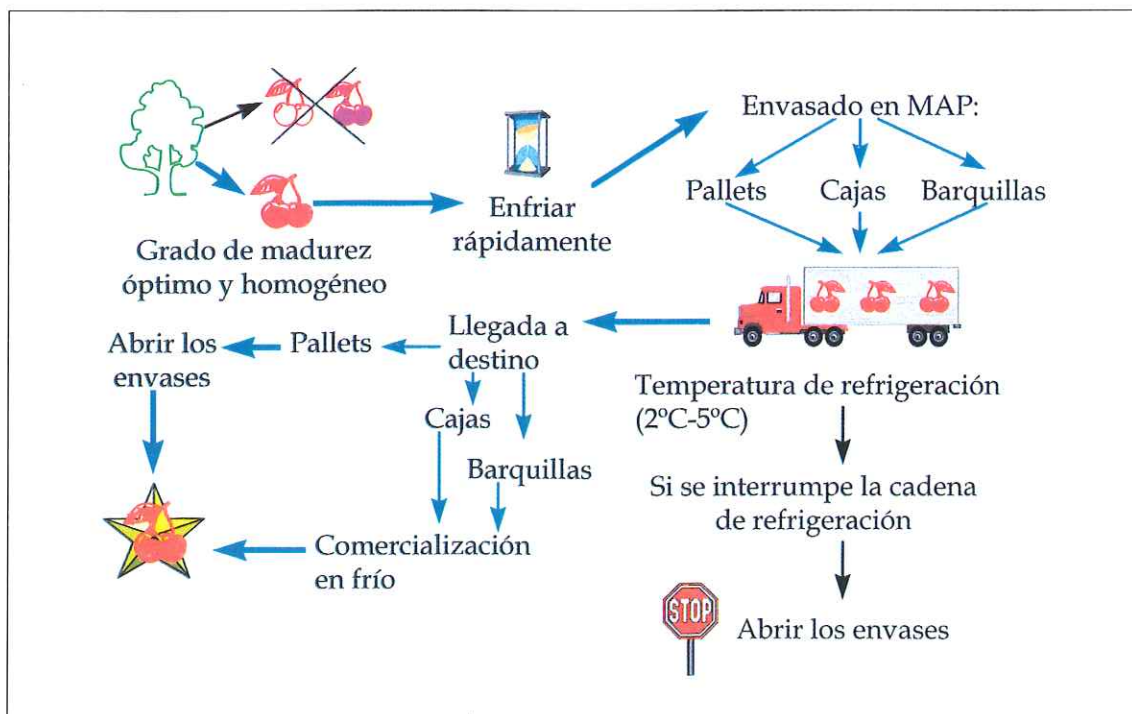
Grado de madurez óptimo y homogéneo

Enfriar rápidamente

Envasado en MAP:

Pallets

Cajas

Barquillas

Temperatura de refrigeración (2ºC-5ºC)

Si se interrumpe la cadena de refrigeración

STOP

Abrir los envases

Llegada a destino

Pallets

Abrir los envases

Cajas

Barquillas

Comercialización en frío